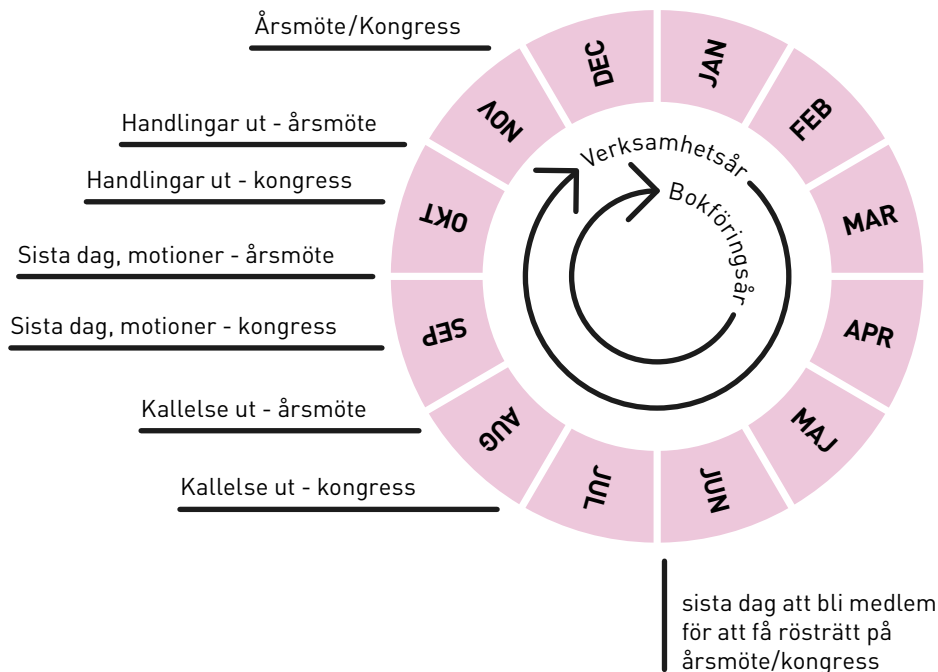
Årsmöte/Kongress

Handlingar ut - årsmöte

Handlingar ut - kongress

Sista dag, motioner - årsmöte

Sista dag, motioner - kongress

Kallelse ut - årsmöte

Kallelse ut - kongress

DEC
JAN
FEB
MAR
APR
MAJ
JUN
JUL
AUG
SEP
OKT
NOV

Verksamhetsår
Bokföringsår

sista dag att bli medlem för att få rösträtt på årsmöte/kongress